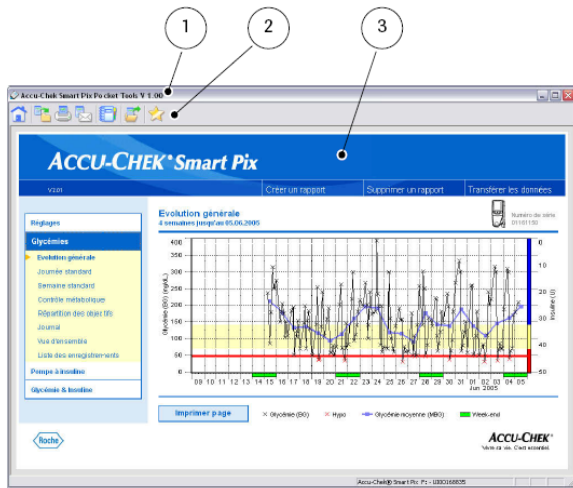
1
2
3

Accu-Chek Smart Pix Pocket Tools V 1.00

ACCU-CHEK® Smart Pix

V3.01

Créer un rapport
Supprimer un rapport
Transférer les données

Réglages
Glycémies
Evolution générale
Journée standard
Semaine standard
Contrôle métabolique
Répartition des objectifs
Journal
Vue d'ensemble
Liste des enregistrements
Pompe à insuline
Glycémie & Insuline

Evolution générale
4 semaines jusqu'au 05.06.2005

Numéro de série
01181130

Glycémie (BG) (mg/dL)
400
350
300
250
200
150
100
50
0

Insuline (U)
0
10
20
30
40
50

09 10 11 12 13 14 15 16 17 18 19 20 21 22 23 24 25 26 27 28 29 30 31 01 02 03 04 05
Jun 2005

Imprimer page

× Glycémie (BG)
× Hypo
Glycémie moyenne (MBG)
Week-end

Roche

ACCU-CHEK®
Vivre sa vie. C'est essentiel.

Accu-Chek® Smart Pix F: - U000166835